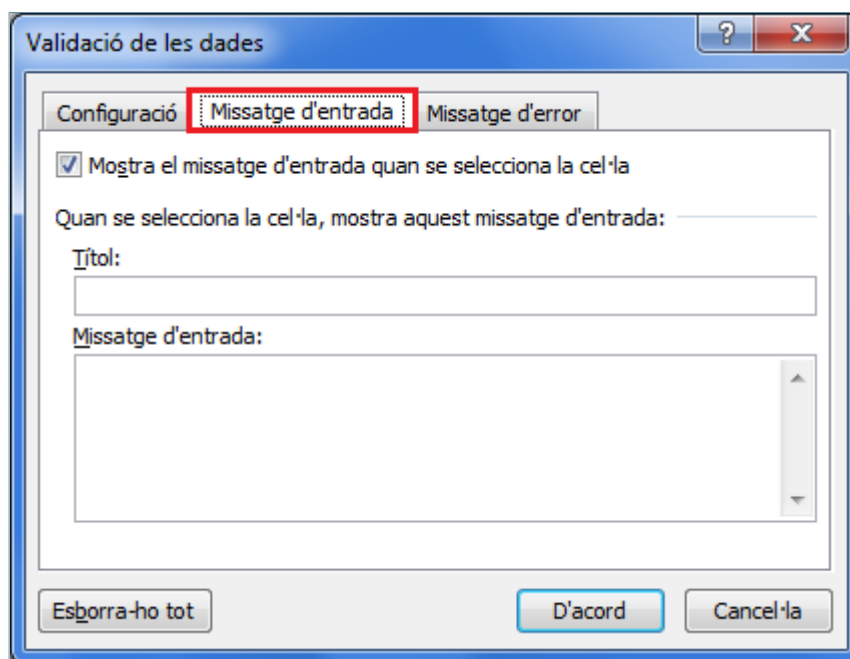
Validació de les dades

?

X

Configuració

Missatge d'entrada

Missatge d'error

Mostra el missatge d'entrada quan se selecciona la cel·la

Quan se selecciona la cel·la, mostra aquest missatge d'entrada:

Títol:

Missatge d'entrada:

Esborra-ho tot

D'acord

Cancel·la